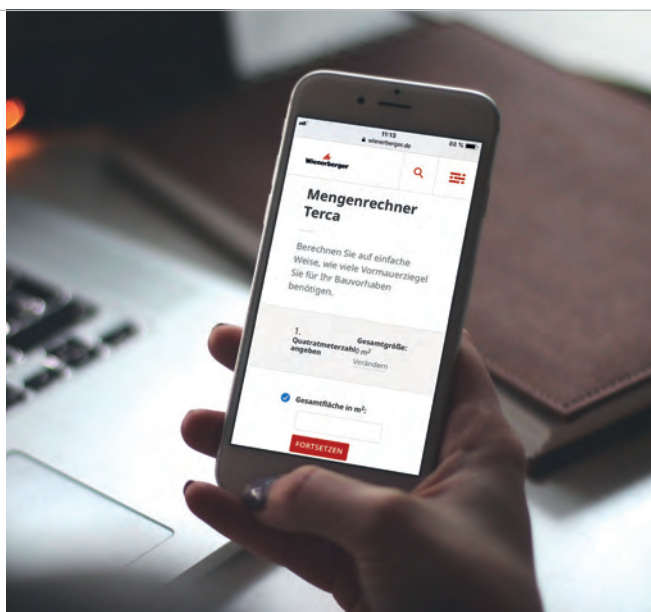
11:13
wienerberger.de
88 %

Wienerberger

Mengenrechner Terca

Berechnen Sie auf einfache Weise, wie viele Vormauerziegel Sie für Ihr Bauvorhaben benötigen.

1. Quatratmeterzahl angeben

Gesamtgröße: 0 m²

Verändern

Gesamtfläche in m²:

FORTSETZEN